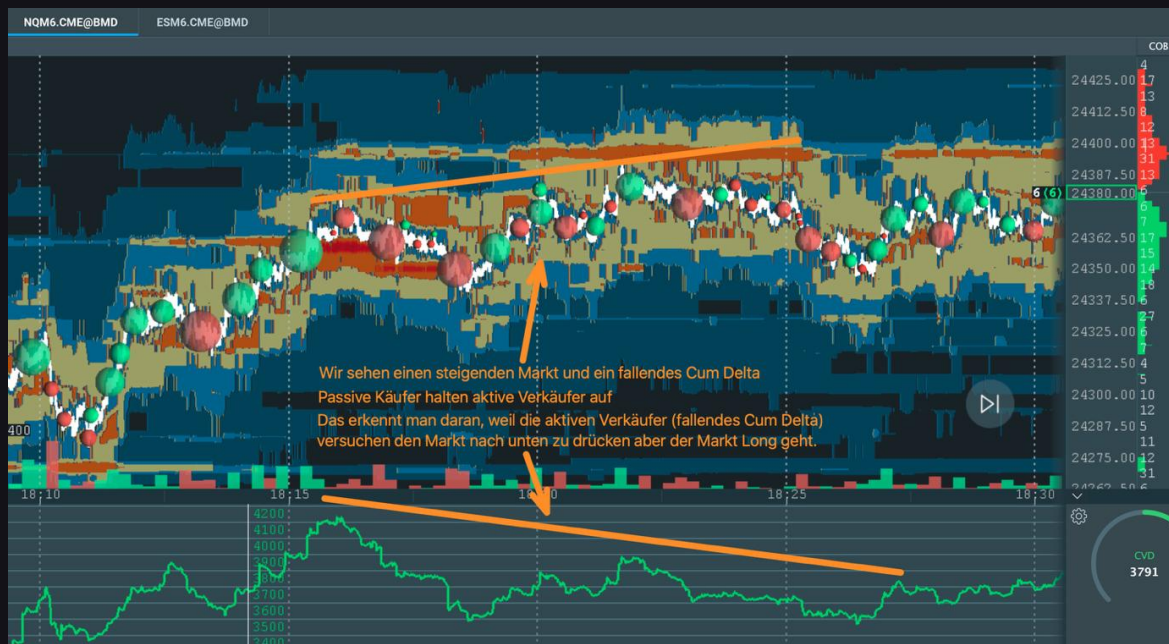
NQM6.CME@BMD
ESM6.CME@BMD
COB

24425.00 17
24412.50 8
24400.00 13
24387.50 13
24380.00
24362.50 17
24350.00 15
24337.50 18
24325.00 6
24312.50 5
24300.00 10
24287.50 11
24275.00 12
4
12
31
6 (6)
6
5
14
27
7
4
12
31

400

Wir sehen einen steigenden Markt und ein fallendes Cum Delta
Passive Käufer halten aktive Verkäufer auf
Das erkennt man daran, weil die aktiven Verkäufer (fallendes Cum Delta) versuchen den Markt nach unten zu drücken aber der Markt Long geht.

18:10
18:15
18:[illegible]0
18:25
18:30

4200
4100
4000
3900
3800
3700
3600
3500
3400

CVD
3791